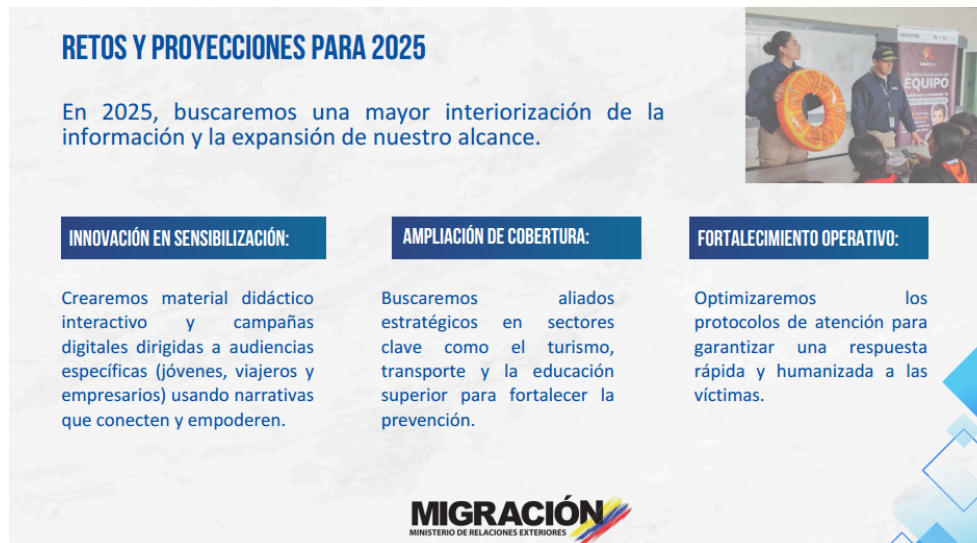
RETOS Y PROYECCIONES PARA 2025

En 2025, buscaremos una mayor interiorización de la información y la expansión de nuestro alcance.

EQUIPO

INNOVACIÓN EN SENSIBILIZACIÓN:

Crearemos material didáctico interactivo y campañas digitales dirigidas a audiencias específicas (jóvenes, viajeros y empresarios) usando narrativas que conecten y empoderen.

AMPLIACIÓN DE COBERTURA:

Buscaremos aliados estratégicos en sectores clave como el turismo, transporte y la educación superior para fortalecer la prevención.

FORTALECIMIENTO OPERATIVO:

Optimizaremos los protocolos de atención para garantizar una respuesta rápida y humanizada a las víctimas.

MIGRACIÓN
MINISTERIO DE RELACIONES EXTERIORES